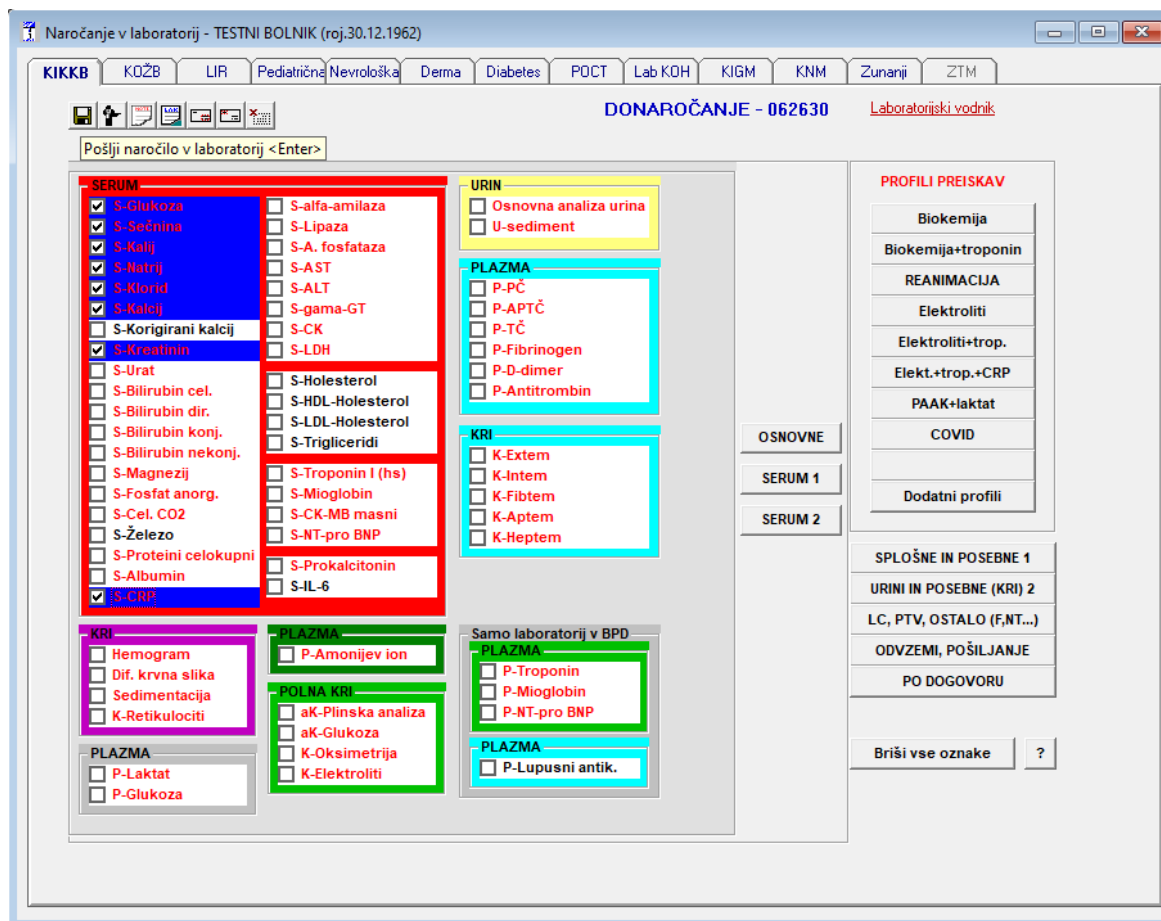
Naročanje v laboratorij - TESTNI BOLNIK (roj.30.12.1962)

KIKKB | KOŽB | LIR | Pediatrična | Nevrološka | Derma | Diabetes | POCT | Lab KOH | KIGM | KNM | Zunanji | ZTM

DONAROČANJE - 062630

Laboratorijski vodnik

Pošlji naročilo v laboratorij <Enter>

SERUM
S-Glukoza
S-Sečnina
S-Kalij
S-Natrij
S-Klorid
S-Kalcij
S-Korigirani kalcij
S-Kreatinin
S-Urat
S-Bilirubin cel.
S-Bilirubin dir.
S-Bilirubin konj.
S-Bilirubin nekonj.
S-Magnezij
S-Fosfat anorg.
S-Cel. CO2
S-Železo
S-Proteini celokupni
S-Albumin
S-CRP

S-alfa-amilaza
S-Lipaza
S-A. fosfataza
S-AST
S-ALT
S-gama-GT
S-CK
S-LDH

S-Holesterol
S-HDL-Holesterol
S-LDL-Holesterol
S-Trigliceridi

S-Troponin I (hs)
S-Mioglobin
S-CK-MB masni
S-NT-pro BNP

S-Prokalcitonin
S-IL-6

URIN
Osnovna analiza urina
U-sediment

PLAZMA
P-PČ
P-APTČ
P-TČ
P-Fibrinogen
P-D-dimer
P-Antitrombin

KRI
K-Extem
K-Intem
K-Fibtem
K-Aptem
K-Heptem

KRI
Hemogram
Dif. krvna slika
Sedimentacija
K-Retikulociti

PLAZMA
P-Laktat
P-Glukoza

PLAZMA
P-Amonijev ion

POLNA KRI
aK-Plinska analiza
aK-Glukoza
K-Oksimetrija
K-Elektroliti

Samo laboratorij v BPD
PLAZMA
P-Troponin
P-Mioglobin
P-NT-pro BNP

PLAZMA
P-Lupusni antik.

OSNOVNE
SERUM 1
SERUM 2

PROFILI PREISKAV
Biokemija
Biokemija+troponin
REANIMACIJA
Elektroliti
Elektroliti+trop.
Elekt.+trop.+CRP
PAAK+laktat
COVID
Dodatni profili

SPLOŠNE IN POSEBNE 1
URINI IN POSEBNE (KRI) 2
LC, PTV, OSTALO (F,NT...)
ODVZEMI, POŠILJANJE
PO DOGOVORU

Briši vse oznake
?